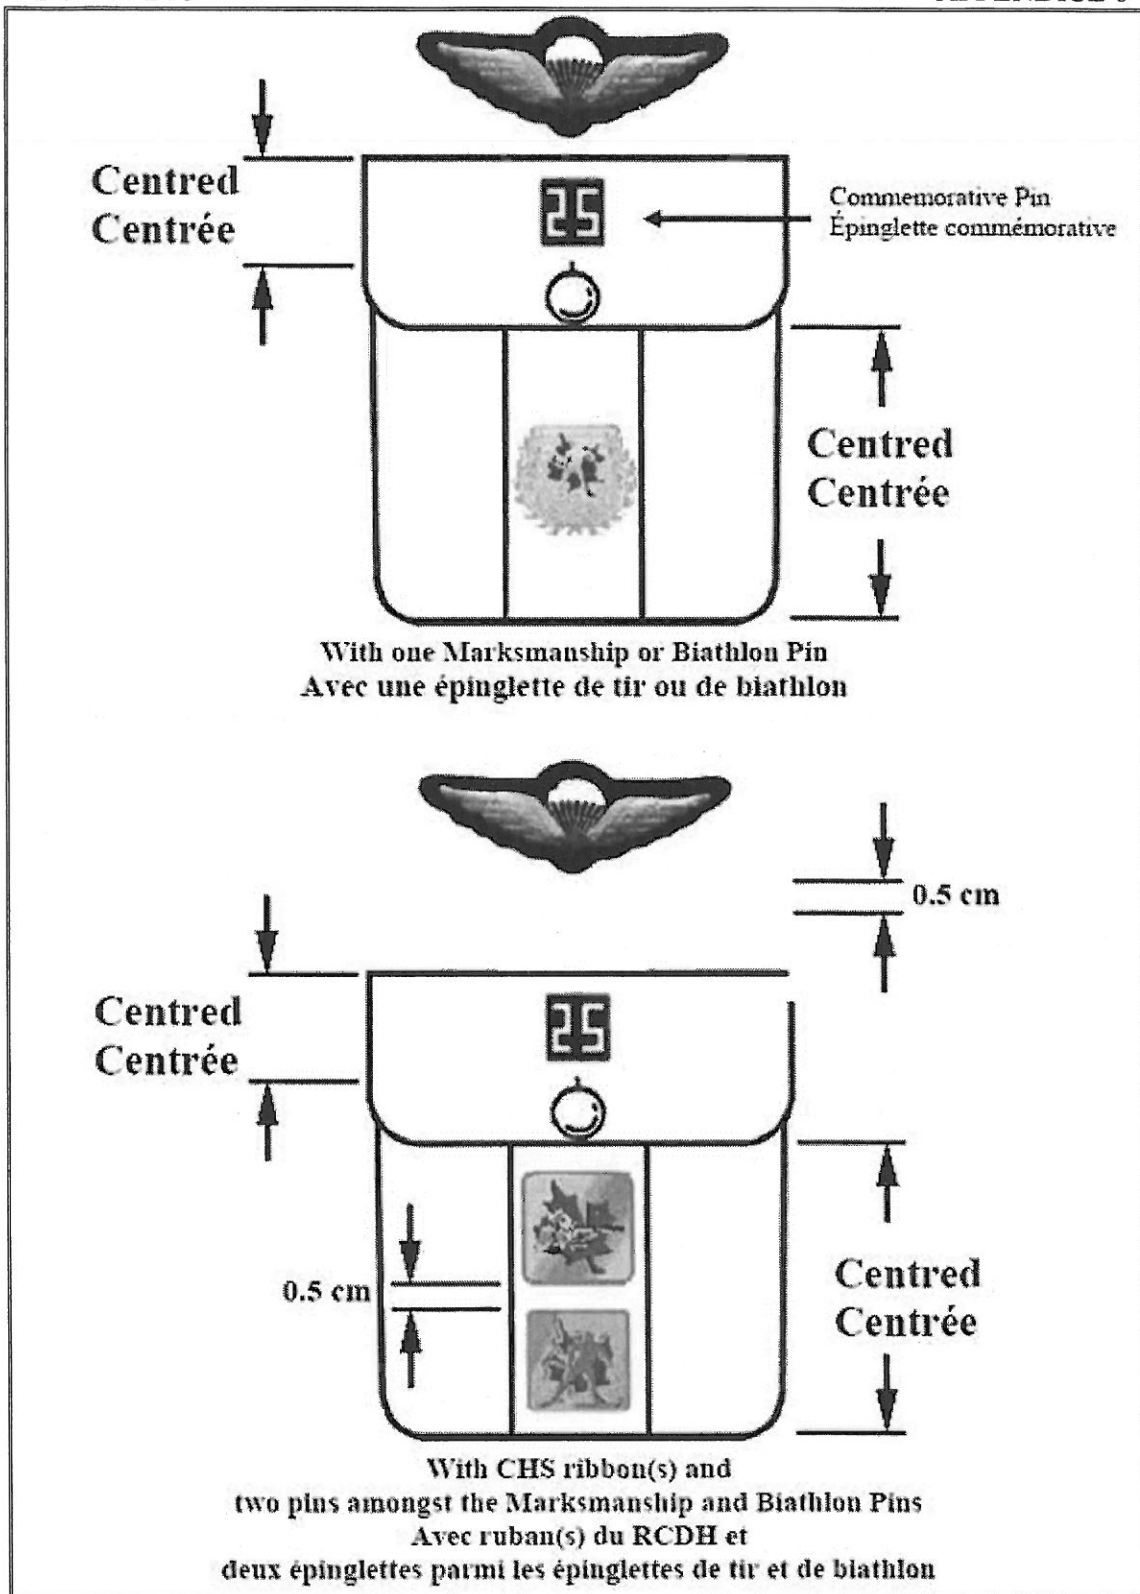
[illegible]

Centred
Centrée

25

Commemorative Pin
Épinglette commémorative

Centred
Centrée

With one Marksmanship or Biathlon Pin
Avec une épinglette de tir ou de biathlon

0.5 cm

Centred
Centrée

25

0.5 cm

Centred
Centrée

With CHS ribbon(s) and
two pins amongst the Marksmanship and Biathlon Pins
Avec ruban(s) du RCDH et
deux épinglettes parmi les épinglettes de tir et de biathlon